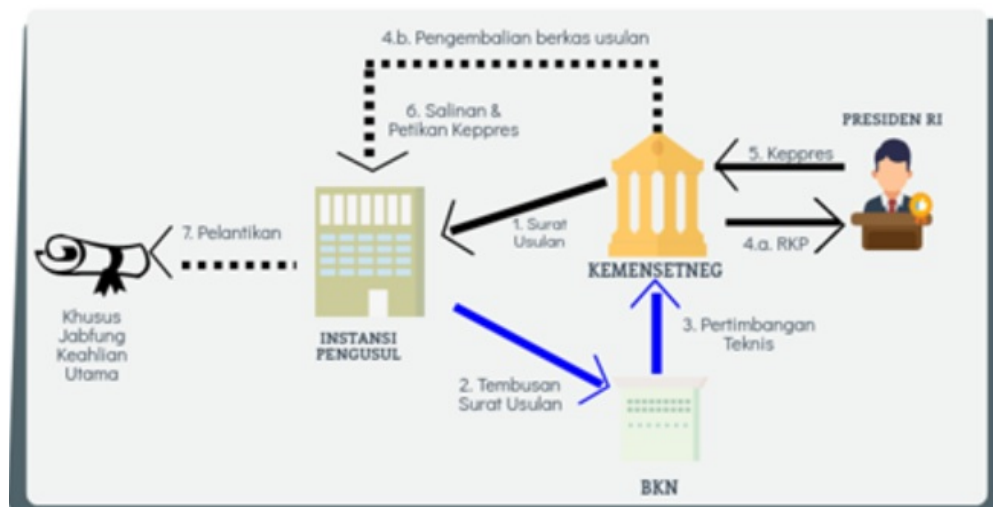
4.b. Pengembalian berkas usulan

6. Salinan & Petikan Keppres

PRESIDEN RI

5. Keppres

7. Pelantikan

1. Surat Usulan

4.a. RKP

KEMENSETNEG

Khusus Jabfung Keahlian Utama

INSTANSI PENGUSUL

3. Pertimbangan Teknis

2. Tembusan Surat Usulan

BKN